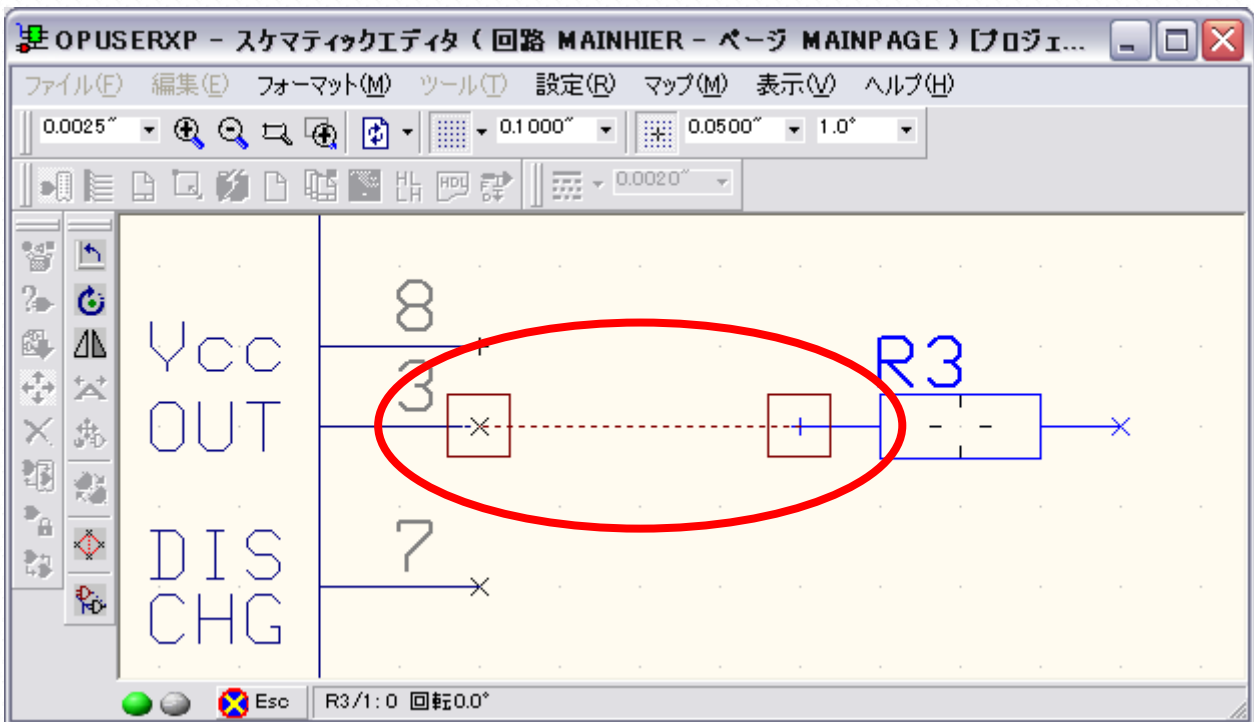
OPUSERXP - スケマティックエディタ ( 回路 MAINHIER - ページ MAINPAGE ) [プロジェ...

ファイル(F) 編集(E) フォーマット(M) ツール(T) 設定(R) マップ(M) 表示(V) ヘルプ(H)

0.0025" 0.1000" 0.0500" 1.0°

0.0020"

8
Vcc
3
OUT
R3
7
DIS
CHG

Esc R3/1: 0 回転0.0°